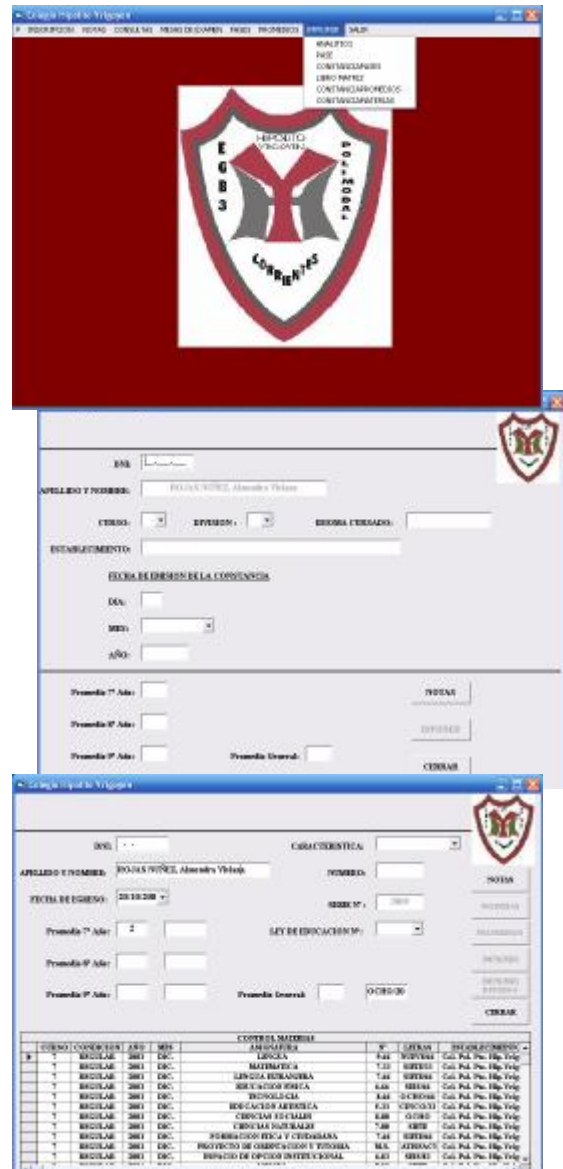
Colegio Hipolito Yrigoyen

INSCRIPCION NOTAS CONSULTAS MESAS DE EXAMEN PASES PROMEDIOS DIPLOMAS SALIR

ANALITICO
PASE
CONSTANCIA DE PASES
LIBRO MATRIZ
CONSTANCIA PROMEDIOS
CONSTANCIA MATERIAS

HIPOLITO YRIGOYEN
E G B 3
POLIMODAL
CORRIENTES

DNI:
APELLIDO Y NOMBRE: ROJAS NUÑEZ, Alassandra Viviana
CURSO: DIVISION: ESCUELA CURSADO:
ESTABLECIMIENTO:
FECHA DE EMISION DE LA CONSTANCIA
DIA:
MES:
AÑO:
Promedio 7° Año:
Promedio 8° Año:
Promedio 9° Año:
Promedio General:
NOTAS
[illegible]
CERRAR

Colegio Hipolito Yrigoyen

DNI:
CARACTERISTICA:
APELLIDO Y NOMBRE: ROJAS NUÑEZ, Alassandra Viviana
NUMERO:
NOTAS
FECHA DE EGRESO: 20/10/2008
SERIE N°: 2009
Promedio 7° Año: 2
LEY DE EDUCACION N°:
Promedio 8° Año:
Promedio 9° Año:
Promedio General:
OCHO/20
CERRAR

| CONTROL MATERIAS | | | | | | | |
|---|---|---|---|---|---|---|---|
| CURSO | CONDICION | AÑO | MES | ASIGNATURA | N° | LETRAS | ESTABLECIMIENTO |
| 7 | REGULAR | 2003 | DIC. | LENGUA | 9.44 | NUEVE/44 | Col. Pol. Pte. Hip. Yrig |
| 7 | REGULAR | 2003 | DIC. | MATEMATICA | 7.33 | SIETE/33 | Col. Pol. Pte. Hip. Yrig |
| 7 | REGULAR | 2003 | DIC. | LENGUA EXTRANJERA | 7.66 | SIETE/66 | Col. Pol. Pte. Hip. Yrig |
| 7 | REGULAR | 2003 | DIC. | EDUCACION FISICA | 6.66 | SEIS/66 | Col. Pol. Pte. Hip. Yrig |
| 7 | REGULAR | 2003 | DIC. | TECNOLOGIA | 8.66 | OCHO/66 | Col. Pol. Pte. Hip. Yrig |
| 7 | REGULAR | 2003 | DIC. | EDUCACION ARTISTICA | 5.33 | CINCO/33 | Col. Pol. Pte. Hip. Yrig |
| 7 | REGULAR | 2003 | DIC. | CIENCIAS SOCIALES | 8.00 | OCHO | Col. Pol. Pte. Hip. Yrig |
| 7 | REGULAR | 2003 | DIC. | CIENCIAS NATURALES | 7.00 | SIETE | Col. Pol. Pte. Hip. Yrig |
| 7 | REGULAR | 2003 | DIC. | FORMACION ETICA Y CIUDADANA | 7.66 | SIETE/66 | Col. Pol. Pte. Hip. Yrig |
| 7 | REGULAR | 2003 | DIC. | PROYECTO DE ORIENTACION Y TUTORIA | M.S. | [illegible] | Col. Pol. Pte. Hip. Yrig |
| 7 | REGULAR | 2003 | DIC. | ESPACIO DE OPCION INSTITUCIONAL | 6.83 | SEIS/83 | Col. Pol. Pte. Hip. Yrig |